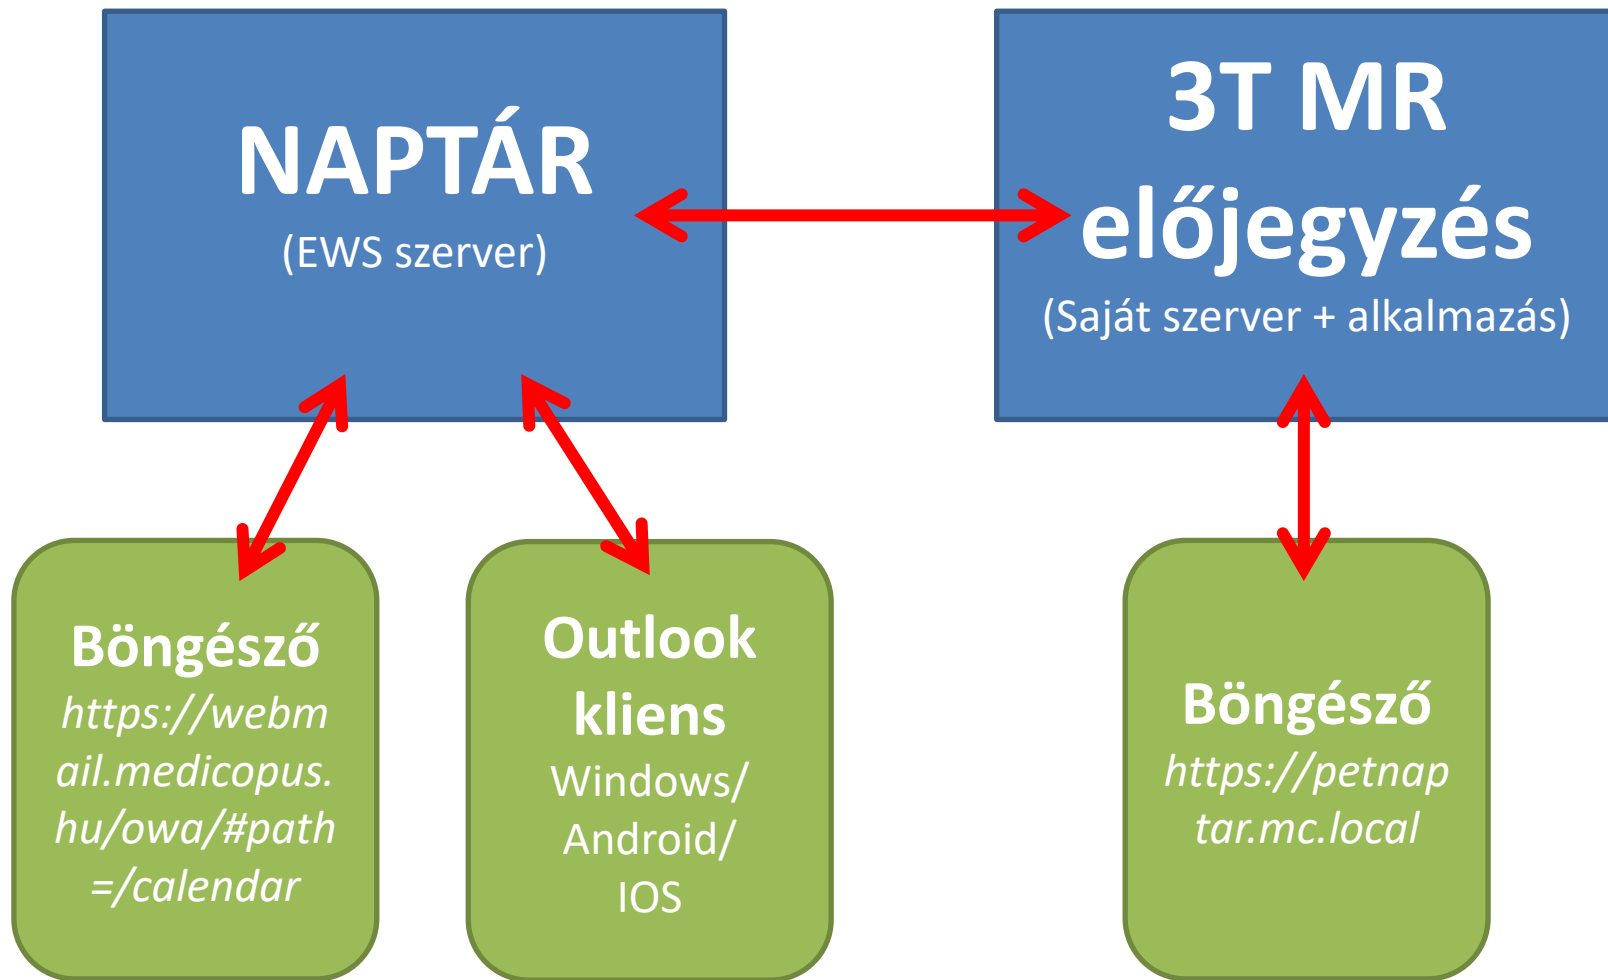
NAPTÁR
(EWS szerver)

3T MR előjegyzés
(Saját szerver + alkalmazás)

Böngésző
https://webmail.medicopus.hu/owa/#path=/calendar

Outlook kliens
Windows/ Android/ IOS

Böngésző
https://petnaptar.mc.local